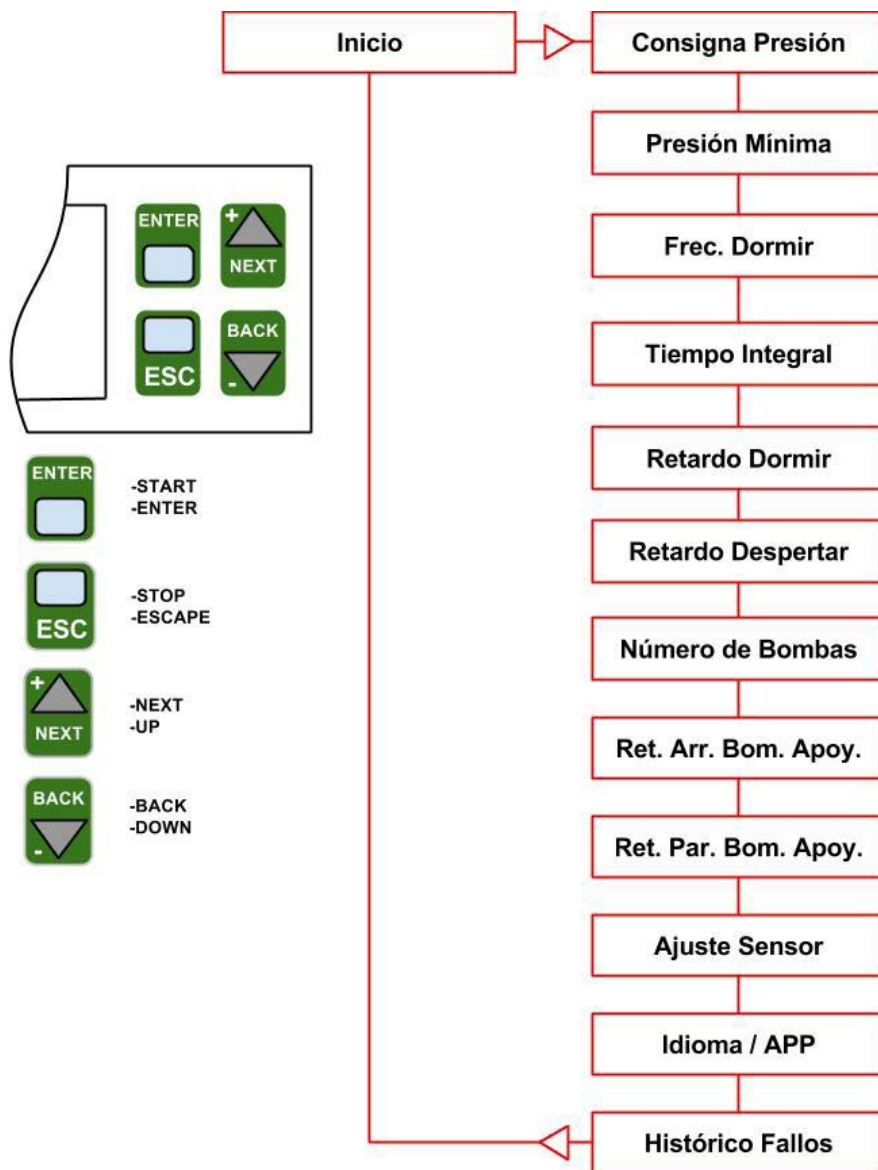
Inicio

Consigna Presión

Presión Mínima

Frec. Dormir

Tiempo Integral

Retardo Dormir

Retardo Despertar

Número de Bombas

Ret. Arr. Bom. Apoy.

Ret. Par. Bom. Apoy.

Ajuste Sensor

Idioma / APP

Histórico Fallos

ENTER
+
NEXT
ESC
BACK
-

ENTER
-START
-ENTER

ESC
-STOP
-ESCAPE

+
NEXT
-NEXT
-UP

BACK
-
-BACK
-DOWN